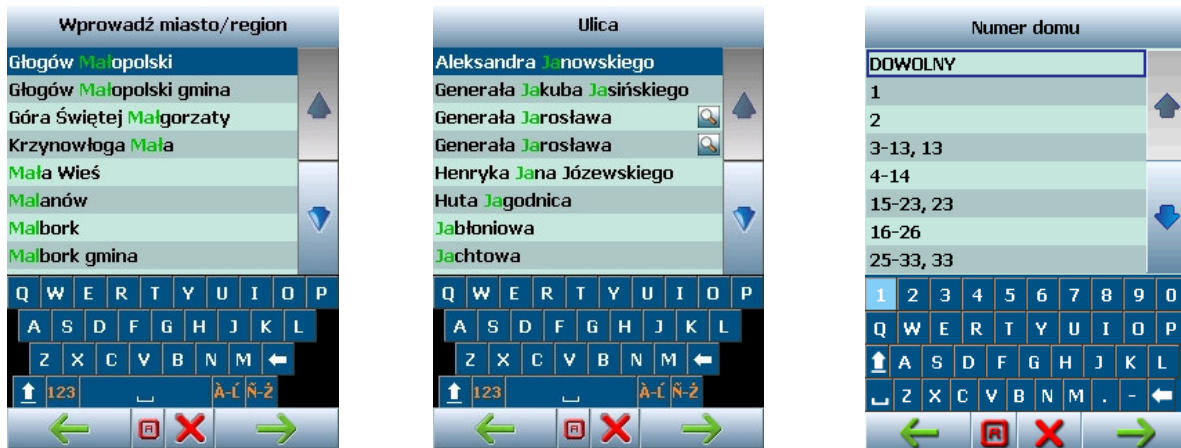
Wprowadź miasto/region

Głogów Małopolski
Głogów Małopolski gmina
Góra Świętej Małgorzaty
Krzynowłoga Mała
Mała Wieś
Malanów
Malbork
Malbork gmina

Q W E R T Y U I O P
A S D F G H J K L
Z X C V B N M
123 À-Ĺ Ñ-Ż

Ulica

Aleksandra Janowskiego
Generała Jakuba Jasińskiego
Generała Jarosława
Generała Jarosława
Henryka Jana Józewskiego
Huta Jagodnica
Jabłoniowa
Jachtowa

Q W E R T Y U I O P
A S D F G H J K L
Z X C V B N M
123 À-Ĺ Ñ-Ż

Numer domu

DOWOLNY
1
2
3-13, 13
4-14
15-23, 23
16-26
25-33, 33

1 2 3 4 5 6 7 8 9 0
Q W E R T Y U I O P
A S D F G H J K L
Z X C V B N M . -